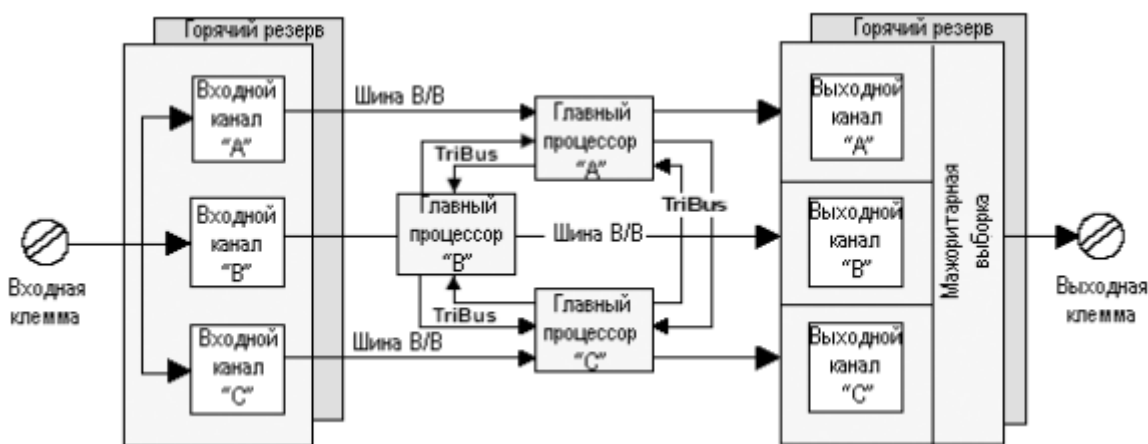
Горячий резерв

Входной канал "А"

Входной канал "В"

Входной канал "С"

Входная клемма

Шина В/В

Шина В/В

TriBus

TriBus

TriBus

Главный процессор "А"

Главный процессор "В"

Главный процессор "С"

Шина В/В

Горячий резерв

Выходной канал "А"

Выходной канал "В"

Выходной канал "С"

Мажоритарная выборка

Выходная клемма